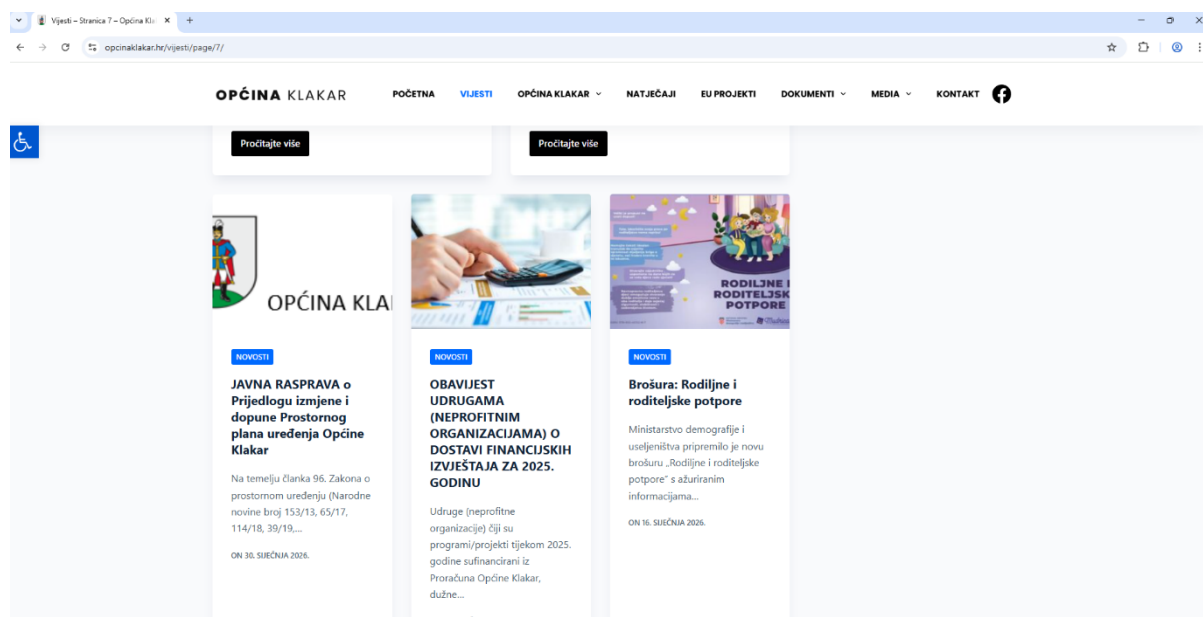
Vijesti – Stranica 7 – Općina Kla ×
+

opcinaklakar.hr/vijesti/page/7/

OPĆINA KLAKAR
POČETNA
VIJESTI
OPĆINA KLAKAR
NATJEČAJI
EU PROJEKTI
DOKUMENTI
MEDIA
KONTAKT

Pročitajte više

Pročitajte više

OPĆINA KLA

RODILJNE I RODITELJSK POTPORE

NOVOSTI

JAVNA RASPRAVA o Prijedlogu izmjene i dopune Prostornog plana uređenja Općine Klakar

Na temelju članka 96. Zakona o prostornom uređenju (Narodne novine broj 153/13, 65/17, 114/18, 39/19,...

ON 30. SIJEČNJA 2026.

NOVOSTI

OBAVIJEST UDRUGAMA (NEPROFITNIM ORGANIZACIJAMA) O DOSTAVI FINANCIJSKIH IZVJEŠTAJA ZA 2025. GODINU

Udruge (neprofitne organizacije) čiji su programi/projekti tijekom 2025. godine sufinancirani iz Proračuna Općine Klakar, dužne...

NOVOSTI

Brošura: Rodiljne i roditeljske potpore

Ministarstvo demografije i useljeništva pripremilo je novu brošuru „Rodiljne i roditeljske potpore" s ažuriranim informacijama...

ON 16. SIJEČNJA 2026.